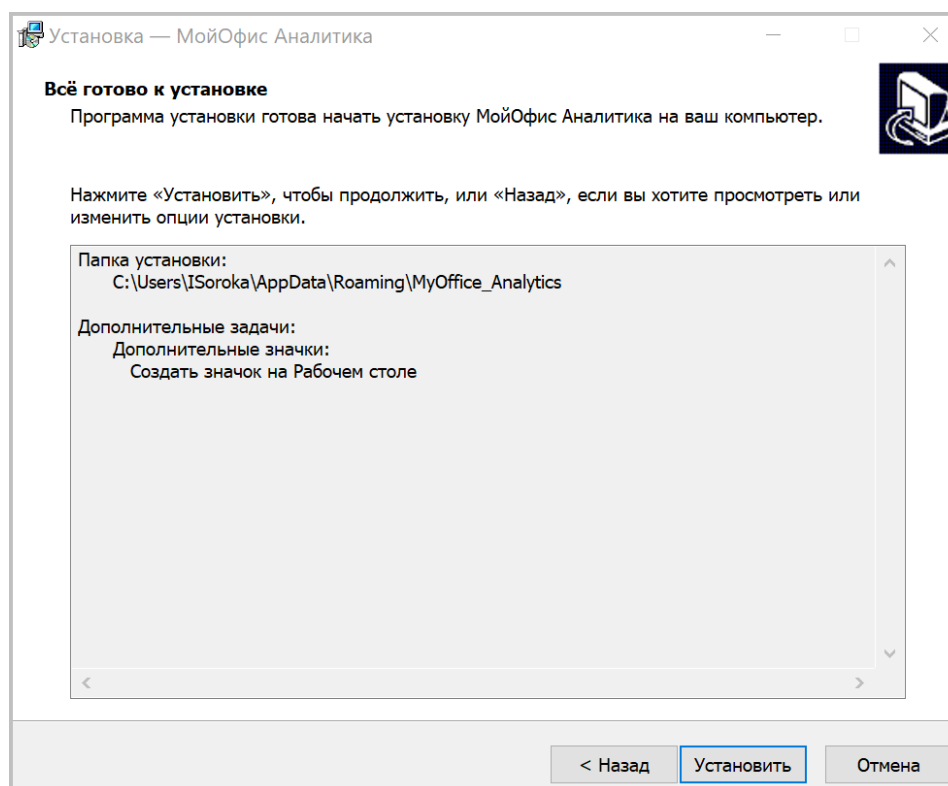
Установка — МойОфис Аналитика

Всё готово к установке

Программа установки готова начать установку МойОфис Аналитика на ваш компьютер.

Нажмите «Установить», чтобы продолжить, или «Назад», если вы хотите просмотреть или изменить опции установки.

Папка установки:
C:\Users\ISoroka\AppData\Roaming\MyOffice_Analytics

Дополнительные задачи:
Дополнительные значки:
Создать значок на Рабочем столе

< Назад
Установить
Отмена